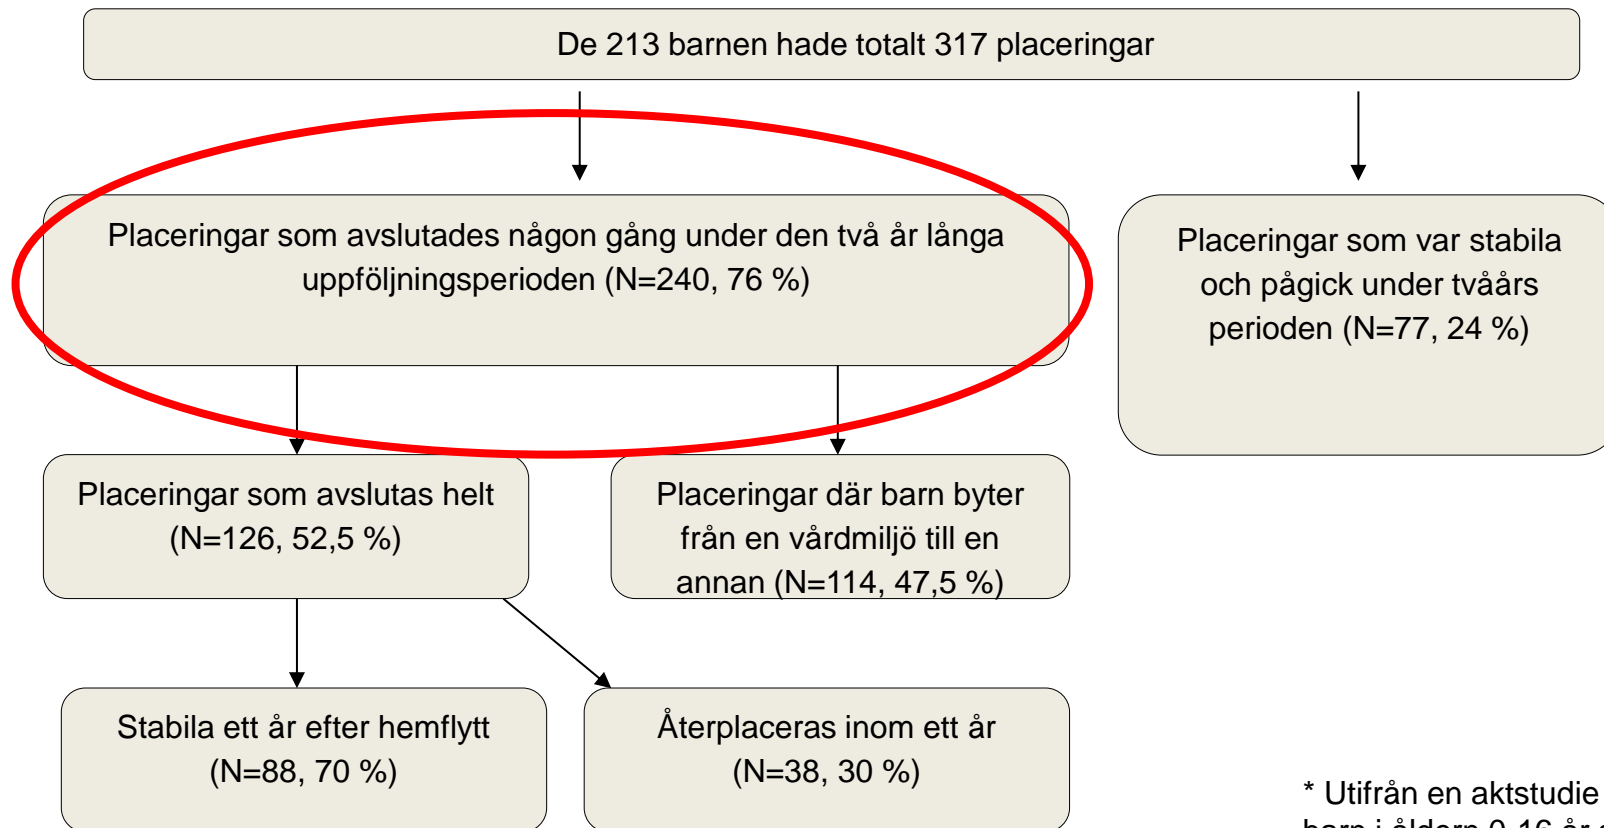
De 213 barnen hade totalt 317 placeringar

Placeringar som avslutades någon gång under den två år långa uppföljningsperioden (N=240, 76 %)

Placeringar som var stabila och pågick under tvåårs perioden (N=77, 24 %)

Placeringar som avslutas helt (N=126, 52,5 %)

Placeringar där barn byter från en vårdmiljö till en annan (N=114, 47,5 %)

Stabila ett år efter hemflytt (N=88, 70 %)

Återplaceras inom ett år (N=38, 30 %)

* Utifrån en aktstudie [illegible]
barn i åldern 0-16 år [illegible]